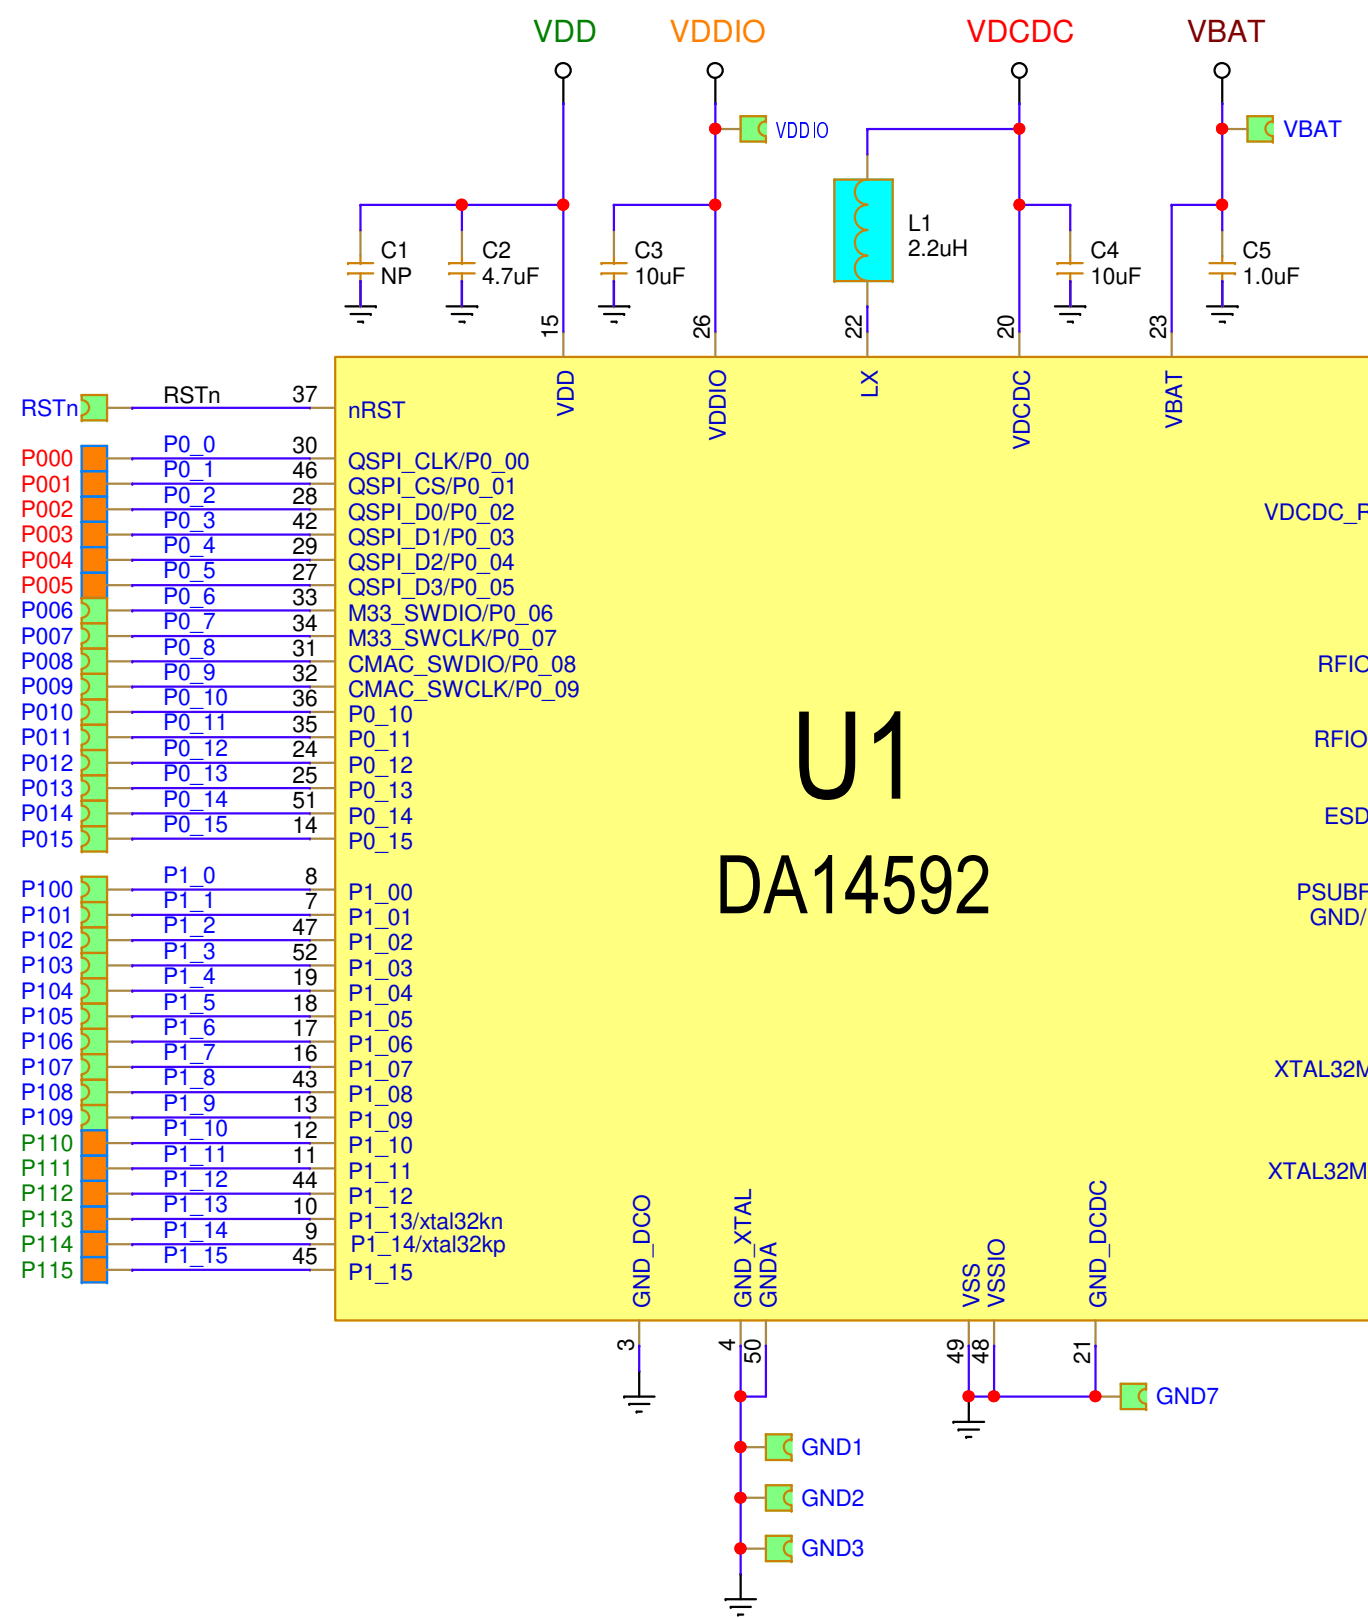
VDD VDDIO VDCDC VBAT

VDDIO VBAT

C1 NP C2 4.7uF C3 10uF L1 2.2uH C4 10uF C5 1.0uF

15 26 22 20 23

VDD VDDIO LX VDCDC VBAT

RSTn RSTn 37 nRST

| Port | Net | Pin | Function |
|---|---|---|---|
| P000 | P0_0 | 30 | QSPI_CLK/P0_00 |
| P001 | P0_1 | 46 | QSPI_CS/P0_01 |
| P002 | P0_2 | 28 | QSPI_D0/P0_02 |
| P003 | P0_3 | 42 | QSPI_D1/P0_03 |
| P004 | P0_4 | 29 | QSPI_D2/P0_04 |
| P005 | P0_5 | 27 | QSPI_D3/P0_05 |
| P006 | P0_6 | 33 | M33_SWDIO/P0_06 |
| P007 | P0_7 | 34 | M33_SWCLK/P0_07 |
| P008 | P0_8 | 31 | CMAC_SWDIO/P0_08 |
| P009 | P0_9 | 32 | CMAC_SWCLK/P0_09 |
| P010 | P0_10 | 36 | P0_10 |
| P011 | P0_11 | 35 | P0_11 |
| P012 | P0_12 | 24 | P0_12 |
| P013 | P0_13 | 25 | P0_13 |
| P014 | P0_14 | 51 | P0_14 |
| P015 | P0_15 | 14 | P0_15 |
| P100 | P1_0 | 8 | P1_00 |
| P101 | P1_1 | 7 | P1_01 |
| P102 | P1_2 | 47 | P1_02 |
| P103 | P1_3 | 52 | P1_03 |
| P104 | P1_4 | 19 | P1_04 |
| P105 | P1_5 | 18 | P1_05 |
| P106 | P1_6 | 17 | P1_06 |
| P107 | P1_7 | 16 | P1_07 |
| P108 | P1_8 | 43 | P1_08 |
| P109 | P1_9 | 13 | P1_09 |
| P110 | P1_10 | 12 | P1_10 |
| P111 | P1_11 | 11 | P1_11 |
| P112 | P1_12 | 44 | P1_12 |
| P113 | P1_13 | 10 | P1_13/xtal32kn |
| P114 | P1_14 | 9 | P1_14/xtal32kp |
| P115 | P1_15 | 45 | P1_15 |

U1
DA14592

VDCDC_F
RFIC
RFIO
ESD
PSUBF
GND/
XTAL32M
XTAL32M

GND_DCO GND_XTAL GNDA VSS VSSIO GND_DCDC

3 4 50 49 48 21

GND1 GND2 GND3 GND7